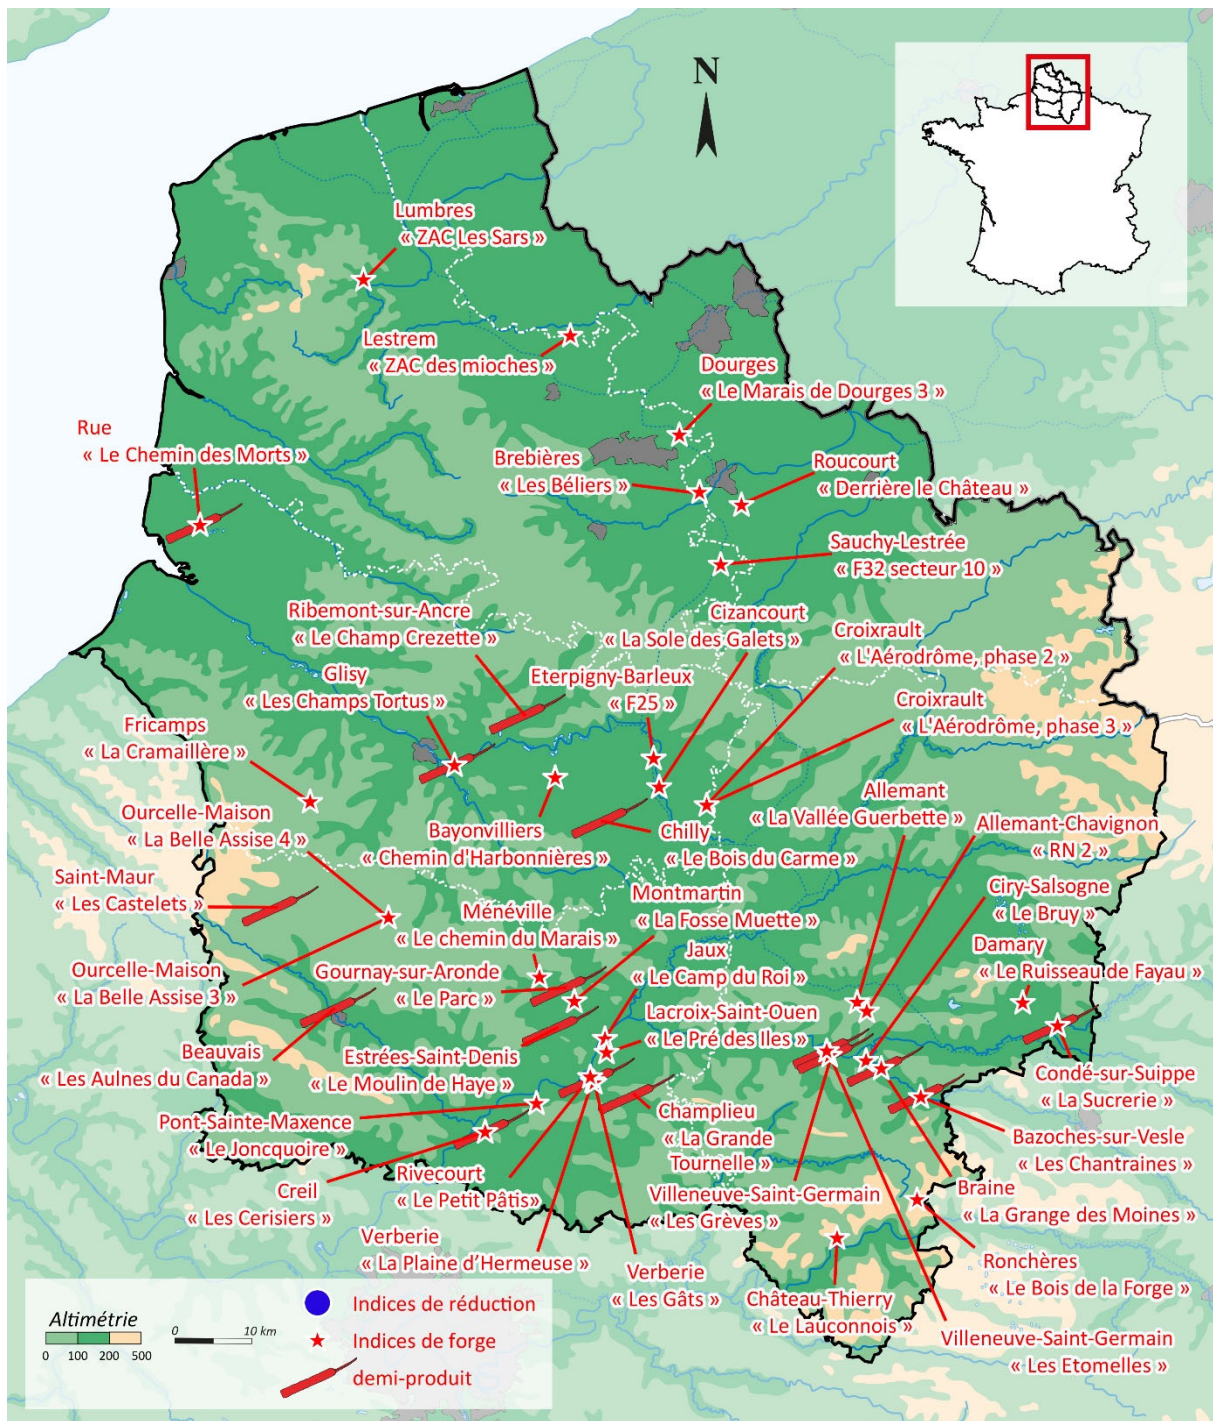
N

Lumbres
« ZAC Les Sars »

Lestrem
« ZAC des mioches »

Dourges
« Le Marais de Dourges 3 »

Rue
« Le Chemin des Morts »

Brebières
« Les Béliers »

Roucourt
« Derrière le Château »

Sauchy-Lestrée
« F32 secteur 10 »

Ribemont-sur-Ancre
« Le Champ Crezette »

Cizancourt
« La Sole des Galets »

Croixrault
« L'Aérodrôme, phase 2 »

Glisy
« Les Champs Tortus »

Eterpigny-Barleux
« F25 »

Croixrault
« L'Aérodrôme, phase 3 »

Fricamps
« La Cramaillère »

Allemant
« La Vallée Guerbette »

Ourcelle-Maison
« La Belle Assise 4 »

Bayonvilliers
« Chemin d'Harbonnières »

Chilly
« Le Bois du Carme »

Allemant-Chavignon
« RN 2 »

Saint-Maur
« Les Castelets »

Montmartin
« La Fosse Muette »

Ciry-Salsogne
« Le Bruy »

Ménéville
« Le chemin du Marais »

Damary
« Le Ruisseau de Fayau »

Jaux
« Le Camp du Roi »

Ourcelle-Maison
« La Belle Assise 3 »

Gournay-sur-Aronde
« Le Parc »

Lacroix-Saint-Ouen
« Le Pré des Iles »

Beauvais
« Les Aulnes du Canada »

Estrées-Saint-Denis
« Le Moulin de Haye »

Condé-sur-Suippe
« La Sucrerie »

Pont-Sainte-Maxence
« Le Joncquoire »

Champlieu
« La Grande Tournelle »

Bazoches-sur-Vesle
« Les Chantraines »

Creil
« Les Cerisiers »

Rivecourt
« Le Petit Pâtis »

Villeneuve-Saint-Germain
« Les Grèves »

Braine
« La Grange des Moines »

Verberie
« La Plaine d'Hermeuse »

Ronchères
« Le Bois de la Forge »

Verberie
« Les Gâts »

Château-Thierry
« Le Lauconnois »

Villeneuve-Saint-Germain
« Les Etomelles »

Altimétrie
0 100 200 500

0 10 km

Indices de réduction
Indices de forge
demi-produit